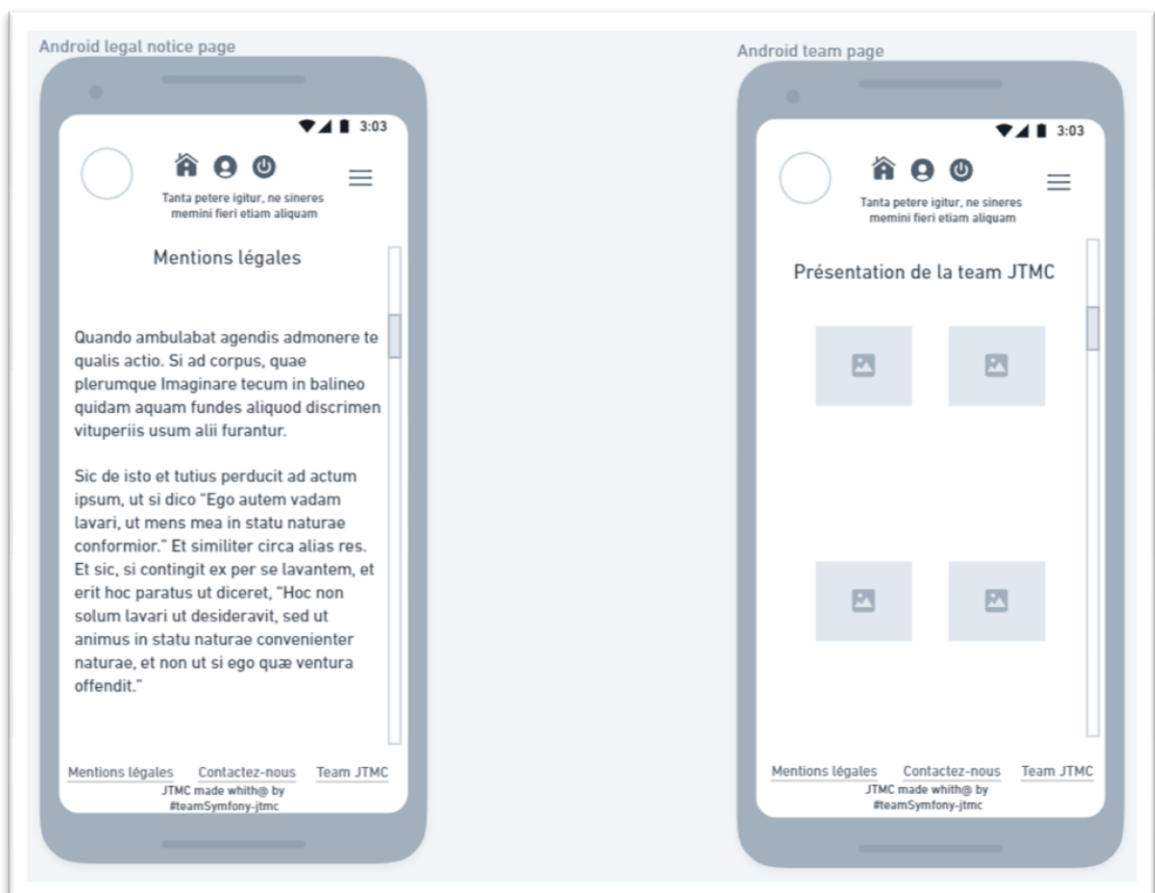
Android legal notice page

3:03

Tanta petere igitur, ne sineres memini fieri etiam aliquam

Mentions légales

Quando ambulabat agendis admonere te qualis actio. Si ad corpus, quae plerumque Imaginare tecum in balineo quidam aquam fundes aliquod discrimen vituperiis usum alii furantur.

Sic de isto et tutius perducit ad actum ipsum, ut si dico "Ego autem vadam lavari, ut mens mea in statu naturae conformior." Et similiter circa alias res. Et sic, si contingit ex per se lavantem, et erit hoc paratus ut diceret, "Hoc non solum lavari ut desideravit, sed ut animus in statu naturae convenienter naturae, et non ut si ego quæ ventura offendit."

Mentions légales Contactez-nous Team JTMC

JTMC made whith@ by #teamSymfony-jtmc

Android team page

3:03

Tanta petere igitur, ne sineres memini fieri etiam aliquam

Présentation de la team JTMC

Mentions légales Contactez-nous Team JTMC

JTMC made whith@ by #teamSymfony-jtmc